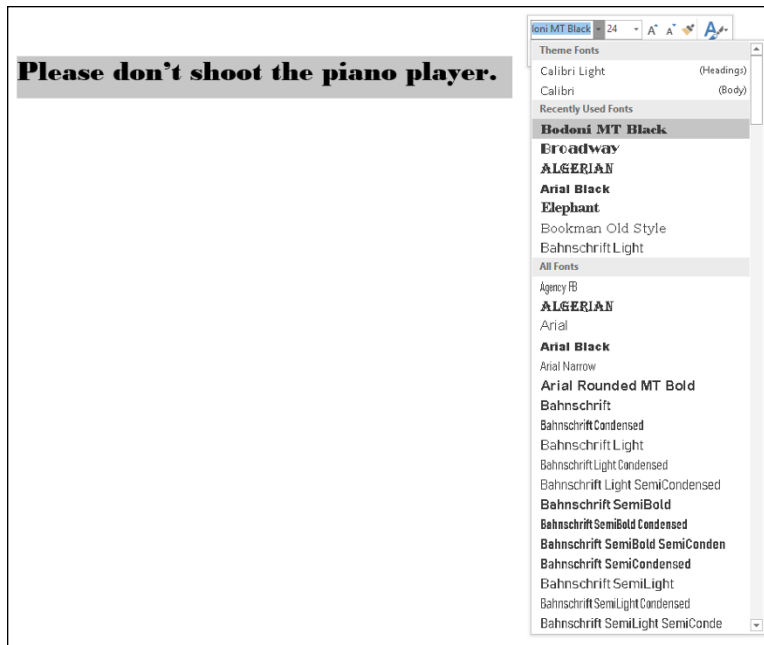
Please don't shoot the piano player.

oni MT Black 24

Theme Fonts
Calibri Light (Headings)
Calibri (Body)
Recently Used Fonts
Bodoni MT Black
Broadway
ALGERIAN
Arial Black
Elephant
Bookman Old Style
Bahnschrift Light
All Fonts
Agency FB
ALGERIAN
Arial
Arial Black
Arial Narrow
Arial Rounded MT Bold
Bahnschrift
Bahnschrift Condensed
Bahnschrift Light
Bahnschrift Light Condensed
Bahnschrift Light SemiCondensed
Bahnschrift SemiBold
Bahnschrift SemiBold Condensed
Bahnschrift SemiBold SemiConden
Bahnschrift SemiCondensed
Bahnschrift SemiLight
Bahnschrift SemiLight Condensed
Bahnschrift SemiLight SemiConde